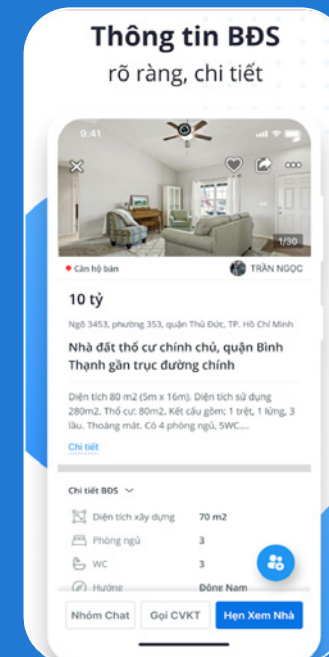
Thông tin BĐS
rõ ràng, chi tiết

9:41

1/30

Căn hộ bán

TRẦN NGỌC

10 tỷ

Ngõ 3453, phường 353, quận Thủ Đức, TP. Hồ Chí Minh

Nhà đất thổ cư chính chủ, quận Bình Thạnh gần trục đường chính

Diện tích 80 m2 (5m x 16m). Diện tích sử dụng 280m2. Thổ cư: 80m2. Kết cấu gồm: 1 trệt, 1 lửng, 3 lầu. Thoáng mát. Có 4 phòng ngủ, 5WC....

Chi tiết

Chi tiết BĐS

| Diện tích xây dựng | 70 m2 |
|---|---|
| Phòng ngủ | 3 |
| WC | 3 |
| Hướng | Đông Nam |

Nhóm Chat
Gọi CVKT
Hẹn Xem Nhà